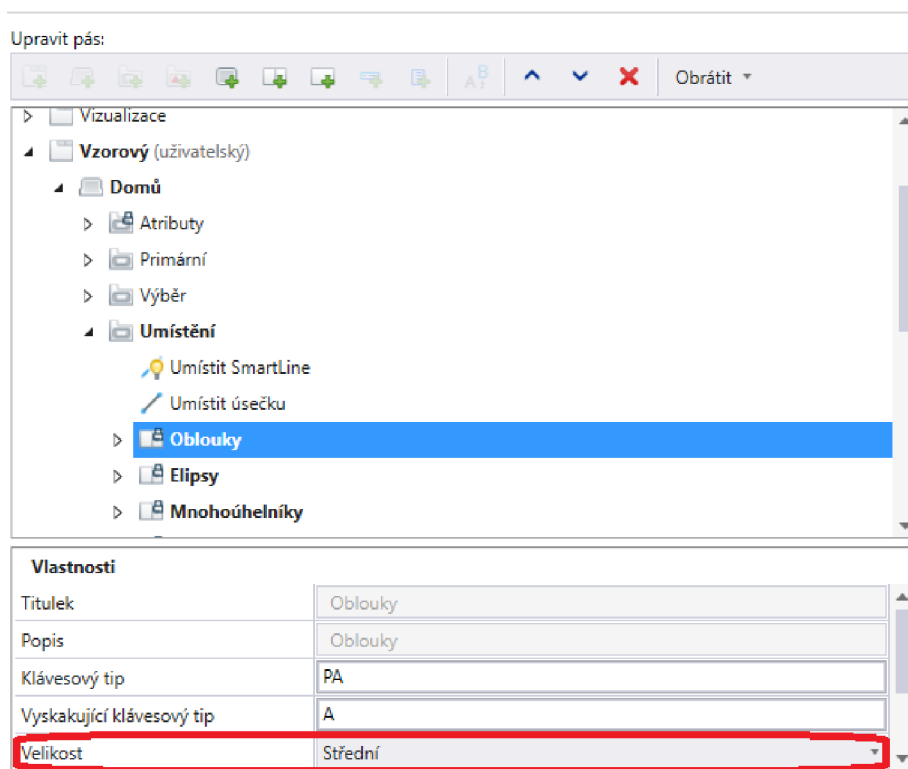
Upravit pás:

Obrátit

Vizualizace
Vzorový (uživatelský)
Domů
Atributy
Primární
Výběr
Umístění
Umístit SmartLine
Umístit úsečku
Oblouky
Elipsy
Mnohoúhelníky

Vlastnosti

| Titulek | Oblouky |
|---|---|
| Popis | Oblouky |
| Klávesový tip | PA |
| Vyskakující klávesový tip | A |
| Velikost | Střední |